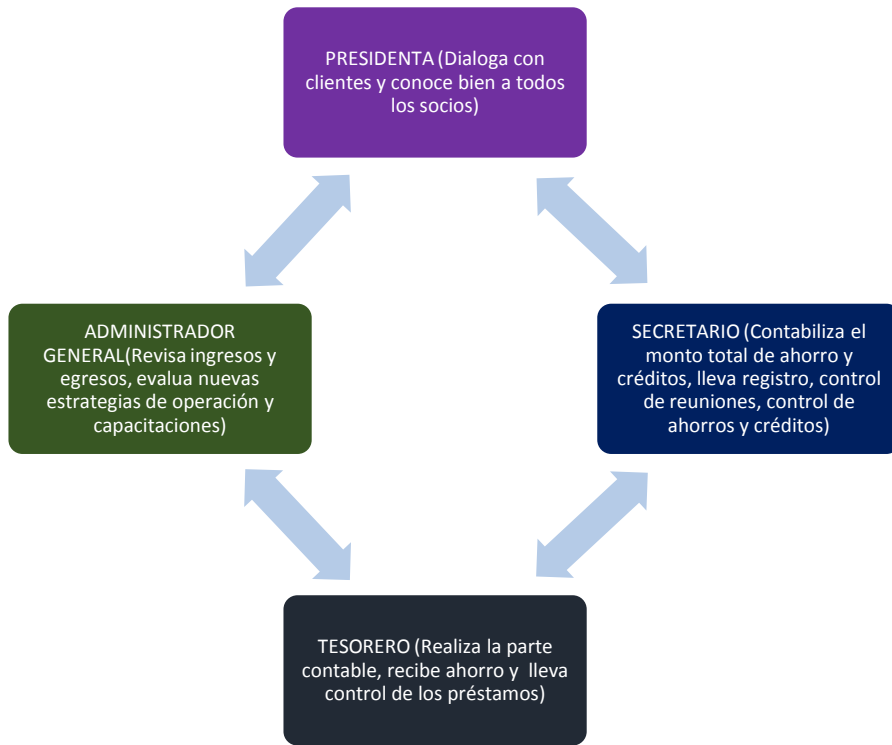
PRESIDENTA (Dialoga con clientes y conoce bien a todos los socios)

ADMINISTRADOR GENERAL(Revisa ingresos y egresos, evalua nuevas estrategias de operación y capacitaciones)

SECRETARIO (Contabiliza el monto total de ahorro y créditos, lleva registro, control de reuniones, control de ahorros y créditos)

TESORERO (Realiza la parte contable, recibe ahorro y lleva control de los préstamos)